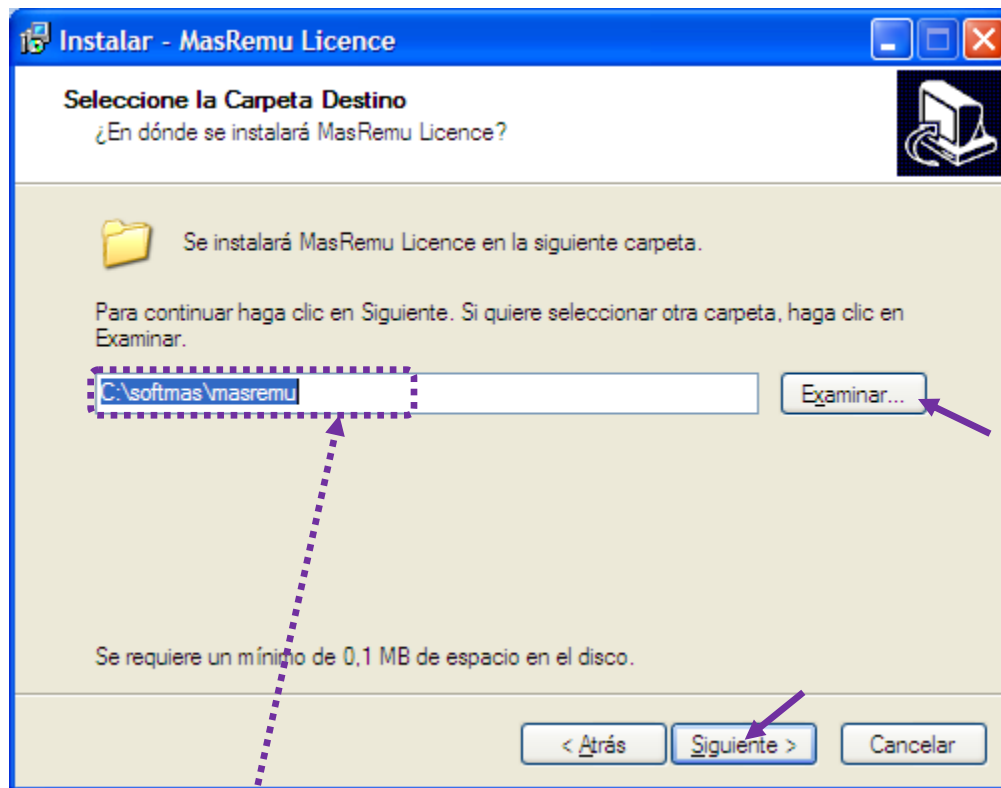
Instalar - MasRemu Licence

Seleccione la Carpeta Destino
¿En dónde se instalará MasRemu Licence?

Se instalará MasRemu Licence en la siguiente carpeta.

Para continuar haga clic en Siguiente. Si quiere seleccionar otra carpeta, haga clic en Examinar.

C:\softmas\masremu

Examinar...

Se requiere un mínimo de 0,1 MB de espacio en el disco.

< Atrás
Siguiente >
Cancelar